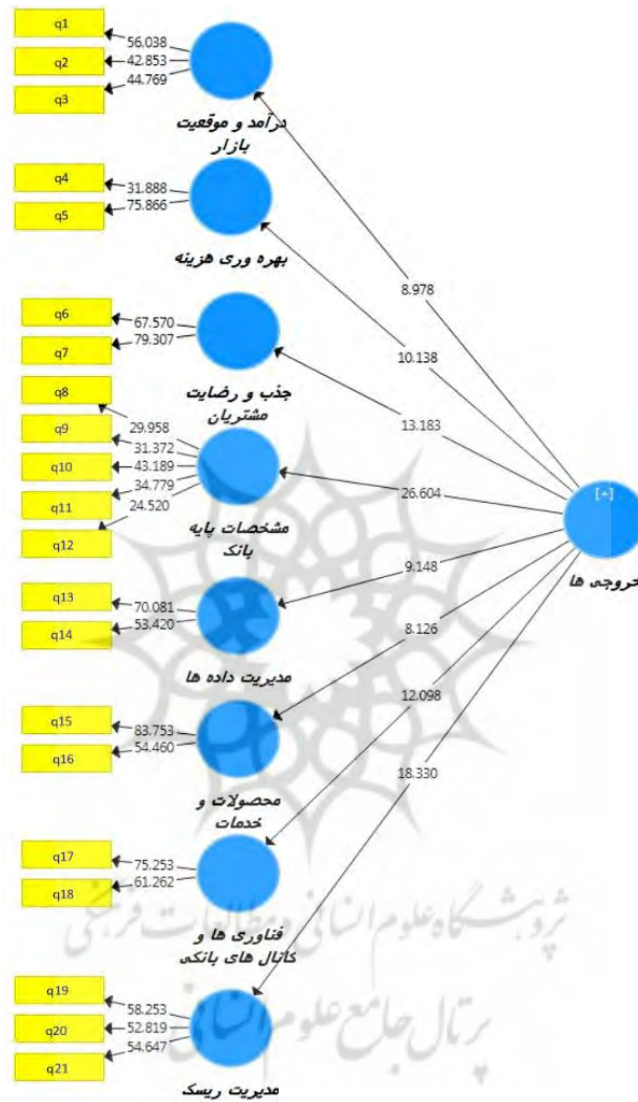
q1
56.038
q2
42.853
q3
44.769
درآمد و موقعیت بازار

q4
31.888
q5
75.866
بهره وری هزینه

q6
67.570
q7
79.307
جذب و رضایت مشتریان

q8
29.958
q9
31.372
q10
43.189
q11
34.779
24.520
q12
مشخصات پایه بانک

q13
70.081
q14
53.420
مدیریت داده ها

q15
83.753
q16
54.460
محصولات و خدمات

q17
75.253
q18
61.262
فناوری ها و کانال های بانکی

q19
58.253
q20
52.819
q21
54.647
مدیریت ریسک

8.978
10.138
13.183
26.604
9.148
8.126
12.098
18.330

[+]
خروجی ها

پژوهشگاه علوم انسانی و مطالعات فرهنگی
پرتال جامع علوم انسانی